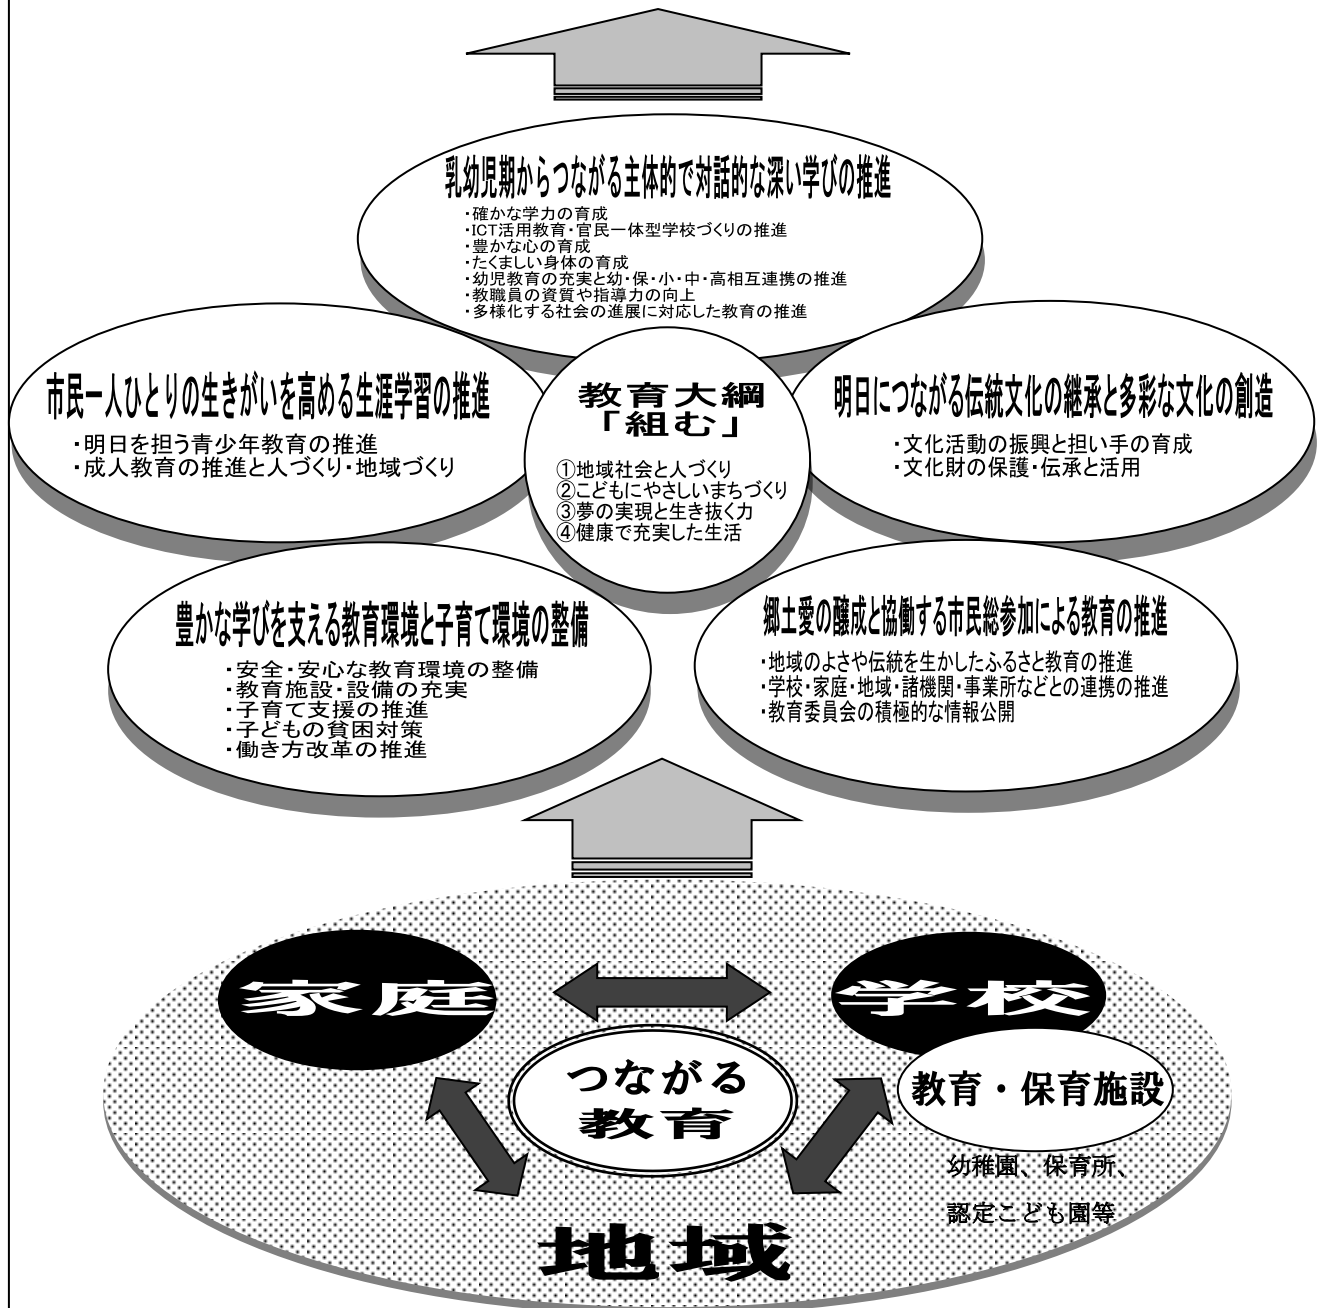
乳幼児期からつながる主体的で対話的な深い学びの推進

・確かな学力の育成
・ICT活用教育・官民一体型学校づくりの推進
・豊かな心の育成
・たくましい身体の育成
・幼児教育の充実と幼・保・小・中・高相互連携の推進
・教職員の資質や指導力の向上
・多様化する社会の進展に対応した教育の推進

市民一人ひとりの生きがいを高める生涯学習の推進

・明日を担う青少年教育の推進
・成人教育の推進と人づくり・地域づくり

教育大綱
「組む」

①地域社会と人づくり
②こどもにやさしいまちづくり
③夢の実現と生き抜く力
④健康で充実した生活

明日につながる伝統文化の継承と多彩な文化の創造

・文化活動の振興と担い手の育成
・文化財の保護・伝承と活用

豊かな学びを支える教育環境と子育て環境の整備

・安全・安心な教育環境の整備
・教育施設・設備の充実
・子育て支援の推進
・子どもの貧困対策
・働き方改革の推進

郷土愛の醸成と協働する市民総参加による教育の推進

・地域のよさや伝統を生かしたふるさと教育の推進
・学校・家庭・地域・諸機関・事業所などとの連携の推進
・教育委員会の積極的な情報公開

家庭

学校

つながる教育

教育・保育施設

幼稚園、保育所、
認定こども園等

地域